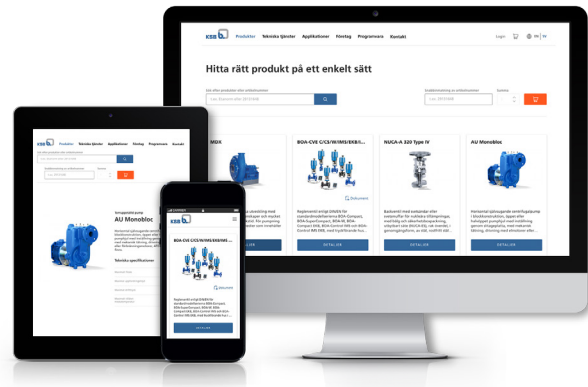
KSB
Produkter Tekniska tjänster Applikationer Företag Programvara Kontakt
Login
DE EN

Hitta rätt produkt på ett enkelt sätt

Sök efter produkter eller artikelnummer
Lex. Bluesi...
Snabbbeställning av artikelnummer
Lex. 29137496
Antal

MDX
BOA-CVE C/CS/IV/IMS/EKB/I...
NUCA-A 320 Type IV
AU Monobloc

Dokument
Dokument

Replaceerd enligt DIN/EN för standardmediatrerna BOA-Compact, BOA-SuperCompact, BOA-W, BOA-Compact EKB, BOA-Control IMS och BOA-Control IMS EKB, med tryckförande hus...

Backventil med kvetjandar eller ovlaneffter för mättätar tillämpningar, med tätning och säkerhetsfunktion...

Horisontal självsugande centrifugalpump i blockkonstruktion, lippen eller halvöppet pumphjul med ...

DETALJER
DETALJER
DETALJER
DETALJER

KSB
Produkter Tekniska tjänster Applikationer Företag Programvara Kontakt
Sök efter produkter eller artikelnummer
Snabbbeställning av artikelnummer
Antal
Lex. 29137496

Avloppsvattenpump
AU Monobloc
Horisontal självsugande centrifugalpump i blockkonstruktion...
Tekniska specifikationer

KSB
BOA-CVE C/CS/IV/IMS/EKB/IMS...
Dokument
Replaceerd enligt DIN/EN för standardmediatrerna BOA-Compact, BOA-SuperCompact, BOA-W, BOA-Compact EKB, BOA-Control IMS och BOA-Control IMS EKB, med tryckförande hus...
DETALJER